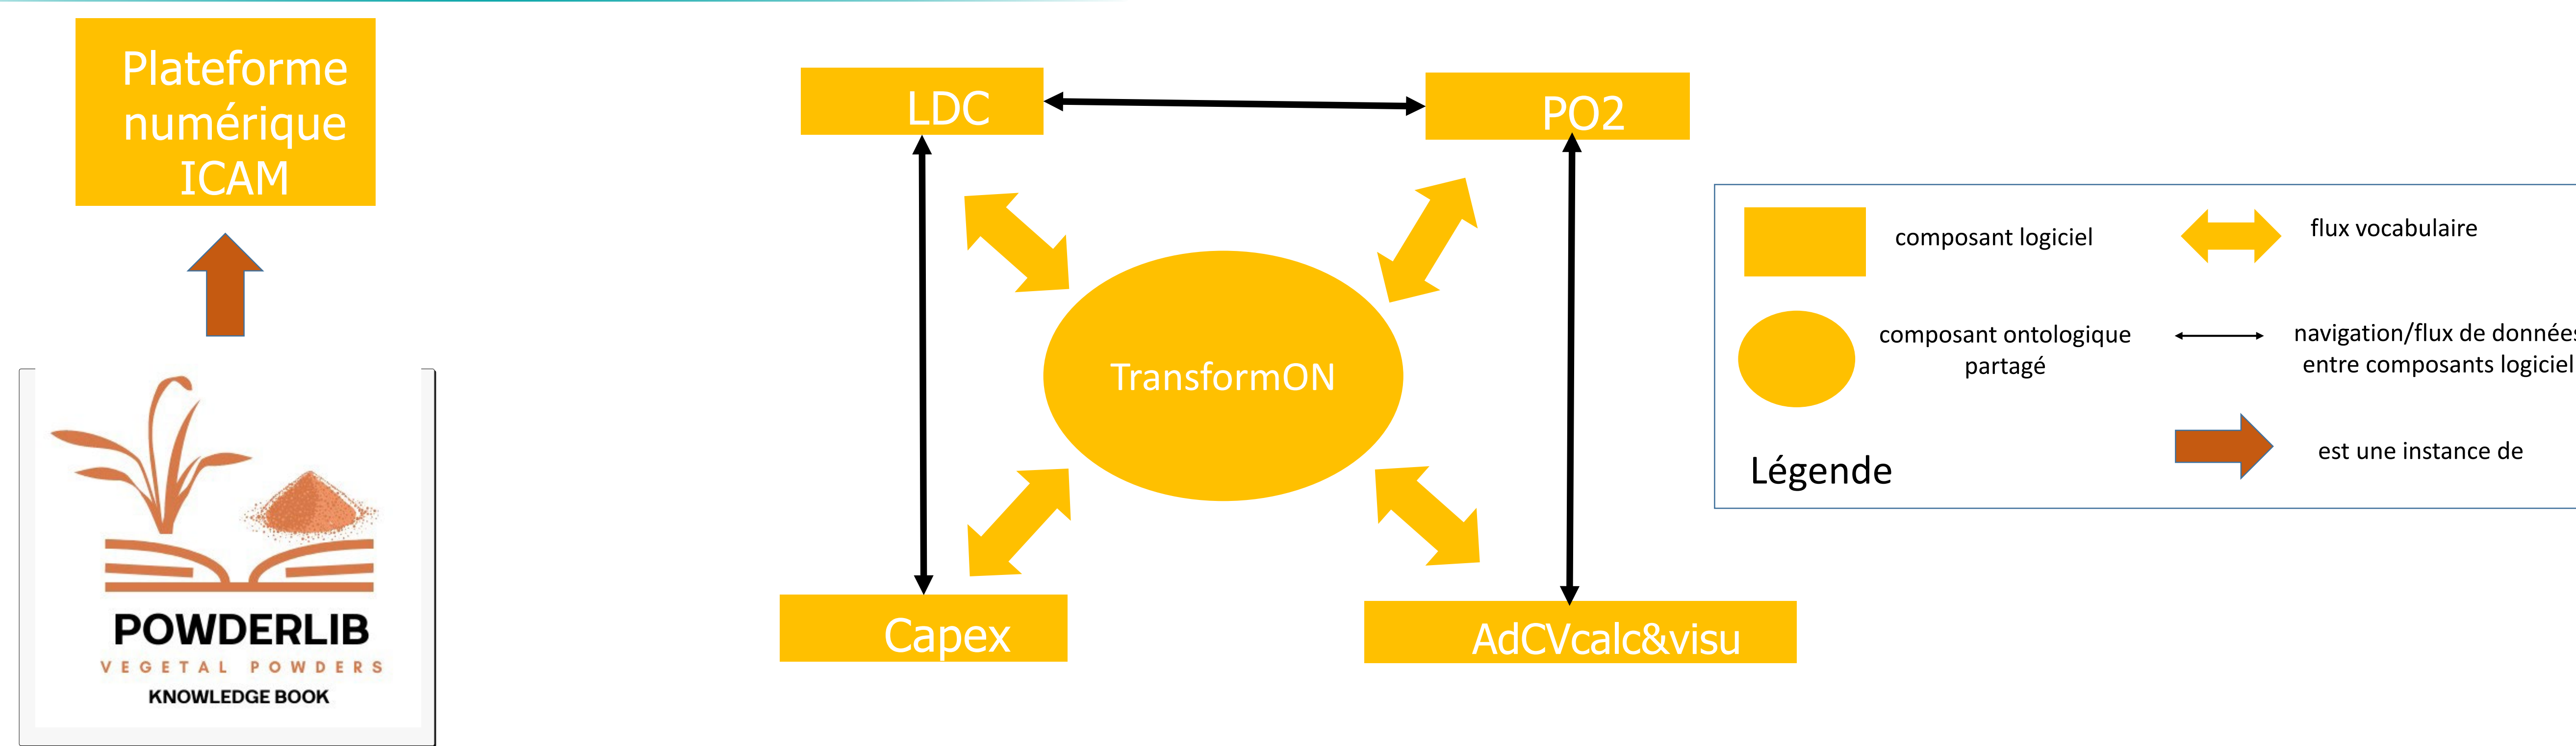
Plateforme numérique ICAM

POWDERLIB
VEGETAL POWDERS
KNOWLEDGE BOOK

LDC

PO2

TransformON

Capex

AdCVcalc&visu

composant logiciel

flux vocabulaire

composant ontologique partagé

navigation/flux de donnée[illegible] entre composants logiciel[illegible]

Légende

est une instance de